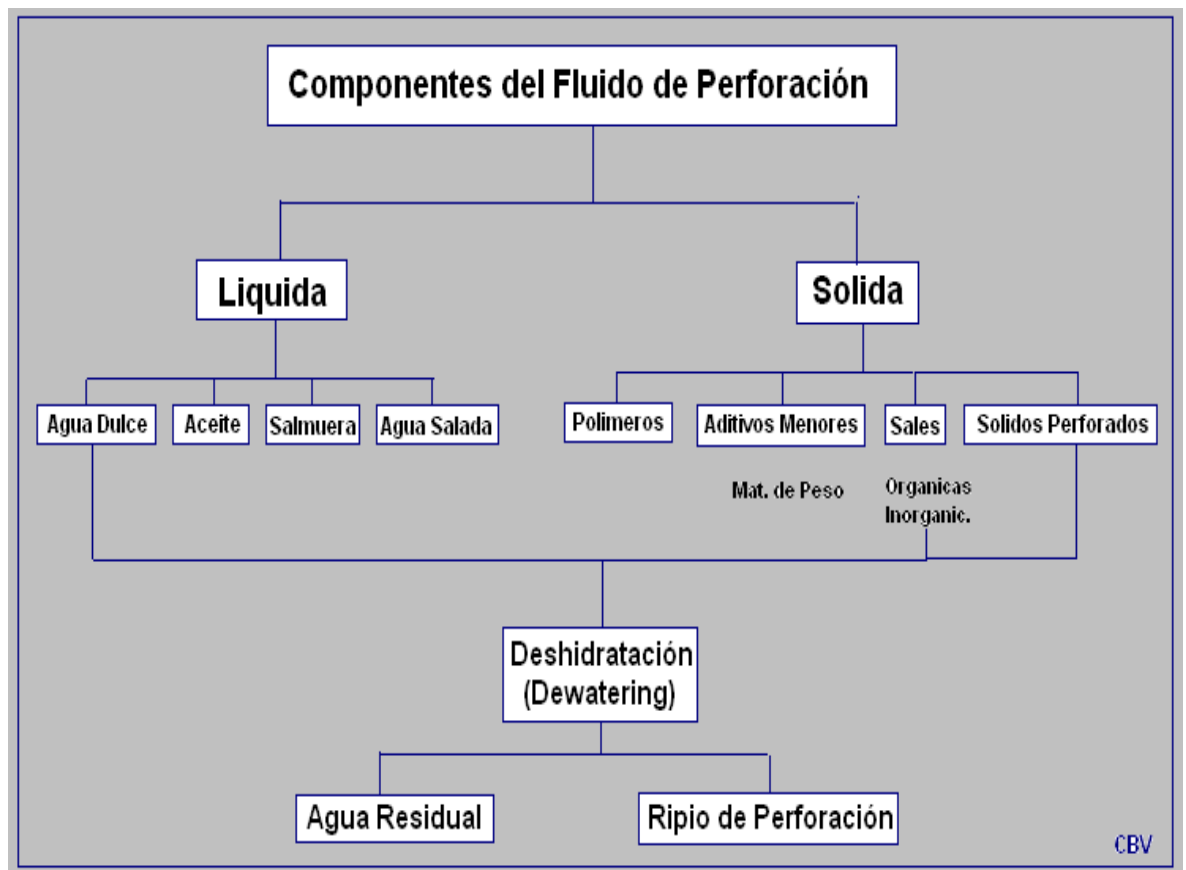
Componentes del Fluido de Perforación

Liquida

Solida

Agua Dulce

Aceite

Salmuera

Agua Salada

Polimeros

Aditivos Menores

Sales

Solidos Perforados

Mat. de Peso

Organicas
Inorganic.

Deshidratación
(Dewatering)

Agua Residual

Ripio de Perforación

CBV